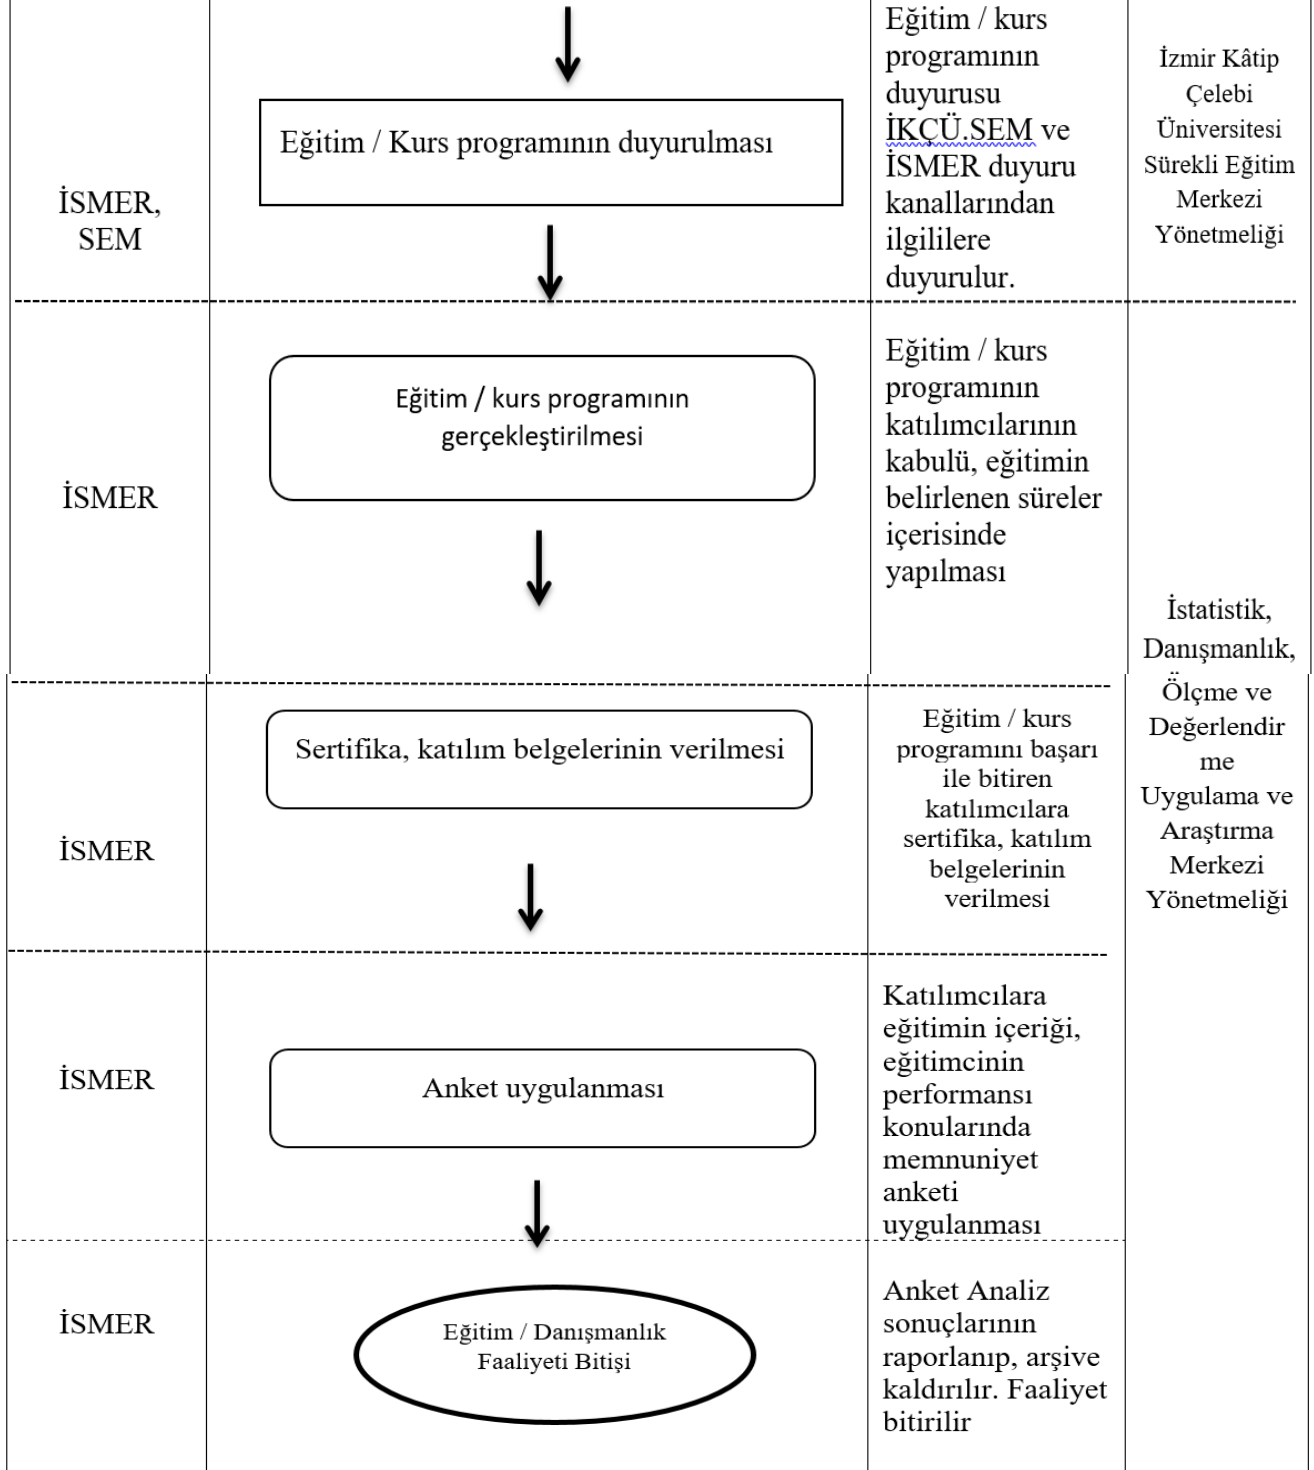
| | | | |
|---|---|---|---|
| İSMER, SEM | Eğitim / Kurs programının duyurulması | Eğitim / kurs programının duyurusu İKÇÜ.SEM ve İSMER duyuru kanallarından ilgililere duyurulur. | İzmir Kâtip Çelebi Üniversitesi Sürekli Eğitim Merkezi Yönetmeliği |
| İSMER | Eğitim / kurs programının gerçekleştirilmesi | Eğitim / kurs programının katılımcılarının kabulü, eğitimin belirlenen süreler içerisinde yapılması | İstatistik, Danışmanlık, Ölçme ve Değerlendirme Uygulama ve Araştırma Merkezi Yönetmeliği |
| İSMER | Sertifika, katılım belgelerinin verilmesi | Eğitim / kurs programını başarı ile bitiren katılımcılara sertifika, katılım belgelerinin verilmesi | |
| İSMER | Anket uygulanması | Katılımcılara eğitimin içeriği, eğitimcinin performansı konularında memnuniyet anketi uygulanması | |
| İSMER | Eğitim / Danışmanlık Faaliyeti Bitişi | Anket Analiz sonuçlarının raporlanıp, arşive kaldırılır. Faaliyet bitirilir | |